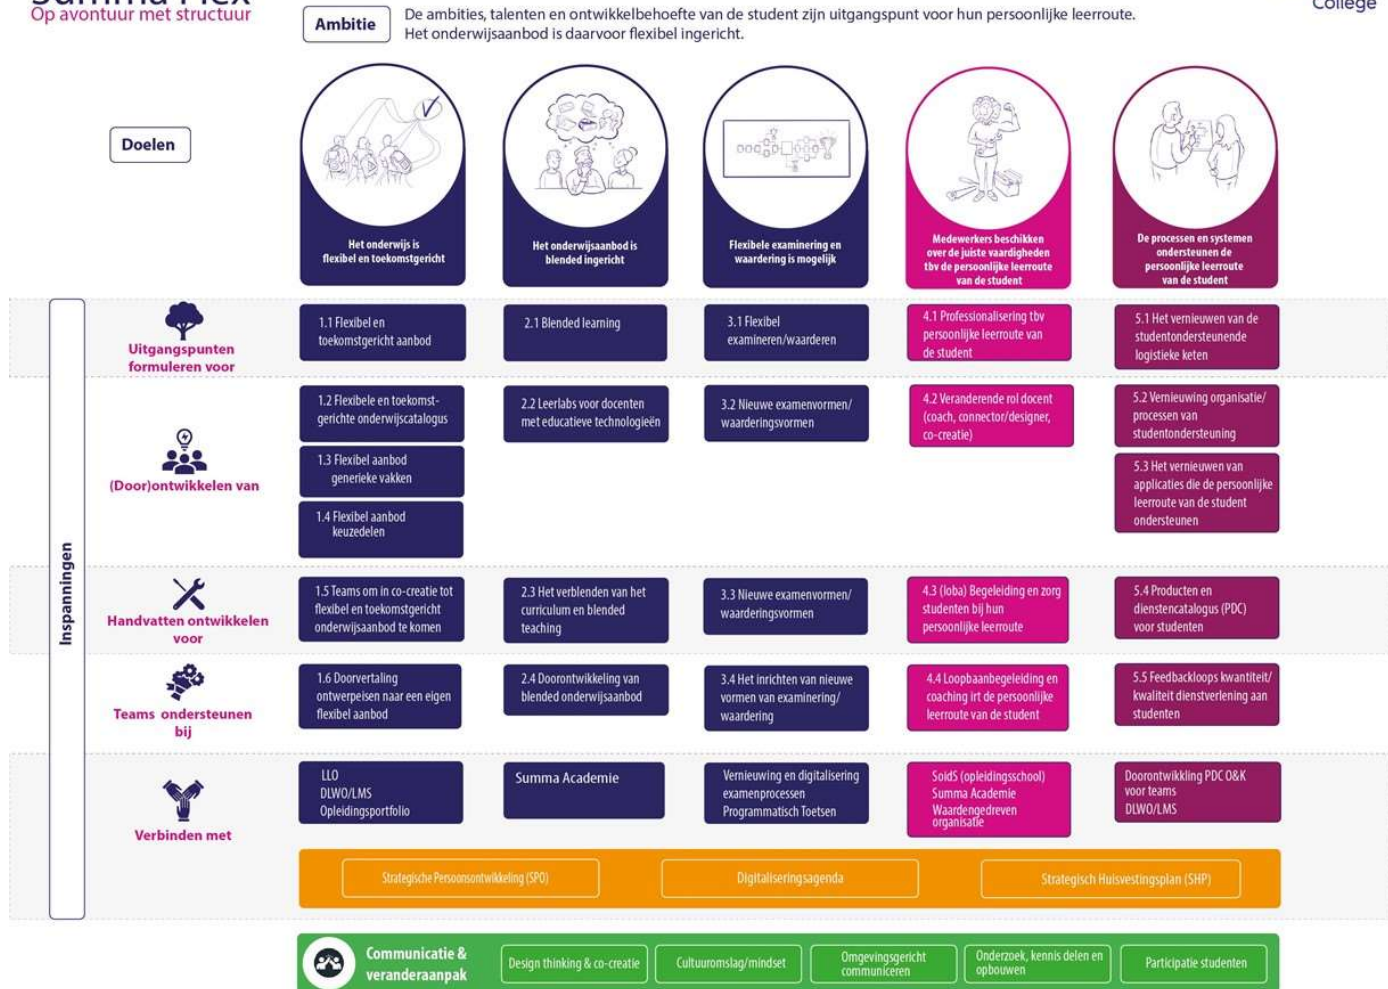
Summa Flex
Op avontuur met structuur

Ambitie

De ambities, talenten en ontwikkelbehoefte van de student zijn uitgangspunt voor hun persoonlijke leerroute. Het onderwijsaanbod is daarvoor flexibel ingericht.

College

Doelen

Het onderwijs is flexibel en toekomstgericht

Het onderwijsaanbod is blended ingericht

Flexibele examinering en waardering is mogelijk

Medewerkers beschikken over de juiste vaardigheden tbv de persoonlijke leerroute van de student

De processen en systemen ondersteunen de persoonlijke leerroute van de student

Inspanningen

Uitgangspunten formuleren voor

1.1 Flexibel en toekomstgericht aanbod

2.1 Blended learning

3.1 Flexibel examineren/waarderen

4.1 Professionalisering tbv persoonlijke leerroute van de student

5.1 Het vernieuwen van de studentondersteunende logistieke keten

(Door)ontwikkelen van

1.2 Flexibele en toekomstgerichte onderwijscatalogus

1.3 Flexibel aanbod generieke vakken

1.4 Flexibel aanbod keuzedelen

2.2 Leerlabs voor docenten met educatieve technologieën

3.2 Nieuwe examenvormen/waarderingsvormen

4.2 Veranderende rol docent (coach, connector/designer, co-creatie)

5.2 Vernieuwing organisatie/processen van studentondersteuning

5.3 Het vernieuwen van applicaties die de persoonlijke leerroute van de student ondersteunen

Handvatten ontwikkelen voor

1.5 Teams om in co-creatie tot flexibel en toekomstgericht onderwijsaanbod te komen

2.3 Het verblenden van het curriculum en blended teaching

3.3 Nieuwe examenvormen/waarderingsvormen

4.3 (loba) Begeleiding en zorg studenten bij hun persoonlijke leerroute

5.4 Producten en dienstencatalogus (PDC) voor studenten

Teams ondersteunen bij

1.6 Doorvertaling ontwerpeisen naar een eigen flexibel aanbod

2.4 Doorontwikkeling van blended onderwijsaanbod

3.4 Het inrichten van nieuwe vormen van examinering/waardering

4.4 Loopbaanbegeleiding en coaching irt de persoonlijke leerroute van de student

5.5 Feedbackloops kwantiteit/kwaliteit dienstverlening aan studenten

Verbinden met

LLO
DLWO/LMS
Opleidingsportfolio

Summa Academie

Vernieuwing en digitalisering examenprocessen
Programmatisch Toetsen

SoidS (opleidingsschool)
Summa Academie
Waardengedreven organisatie

Doorontwikkling PDC O&K voor teams
DLWO/LMS

Strategische Persoonsontwikkeling (SPO)

Digitaliseringsagenda

Strategisch Huisvestingsplan (SHP)

Communicatie & veranderaanpak

Design thinking & co-creatie

Cultuuromslag/mindset

Omgevingsgericht communiceren

Onderzoek, kennis delen en opbouwen

Participatie studenten